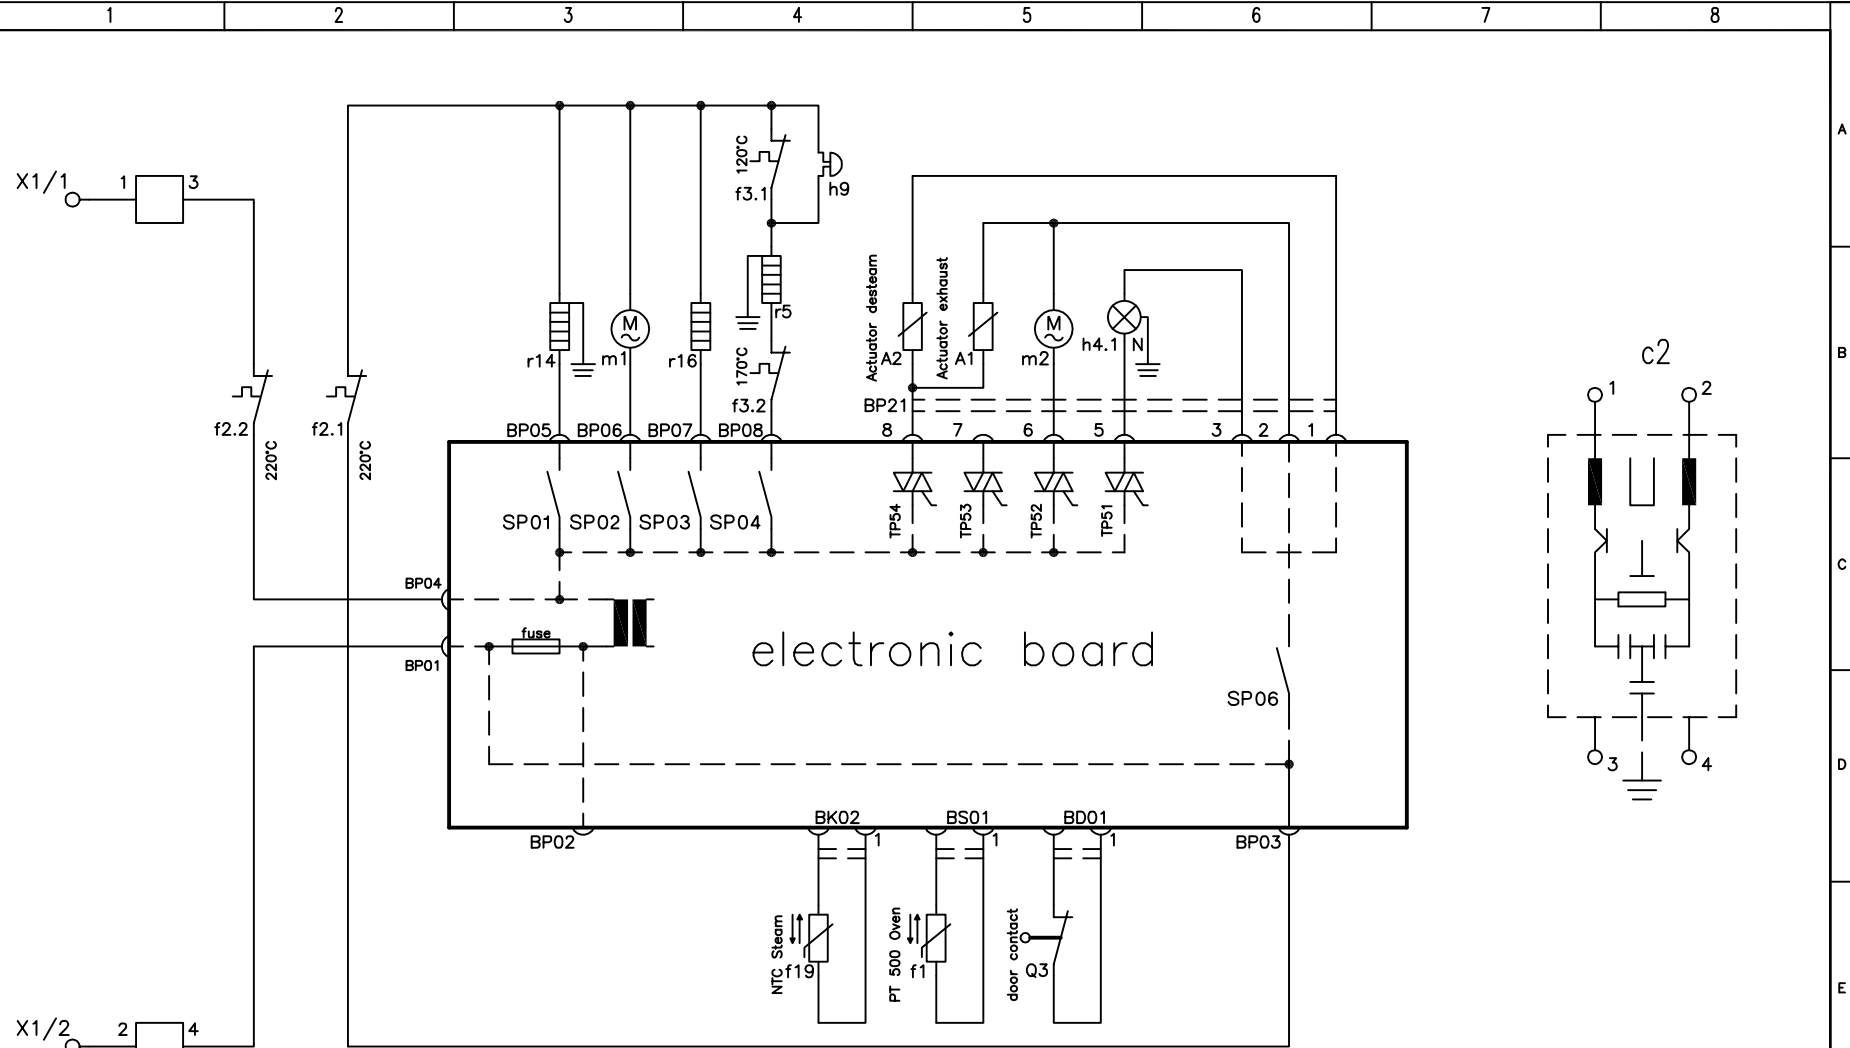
1 2 3 4 5 6 7 8

A
B
C
D
E

X1/1 1 3
X1/2 2 4

120°C
f3.1
h9
r5
170°C
f3.2
r14 m1 r16
M
f2.2 220°C
f2.1 220°C

Actuator desteam
Actuator exhaust
A2 A1 m2 h4.1 N
BP21

BP05 BP06 BP07 BP08
8 7 6 5 3 2 1

SP01 SP02 SP03 SP04
TP54 TP53 TP52 TP51

BP04
BP01
fuse

electronic board

SP06

BP02
BK02 1
BS01 1
BD01 1
BP03

NTC Steam f19
PT 500 Oven f1
door contact Q3

c2
1 2
3 4